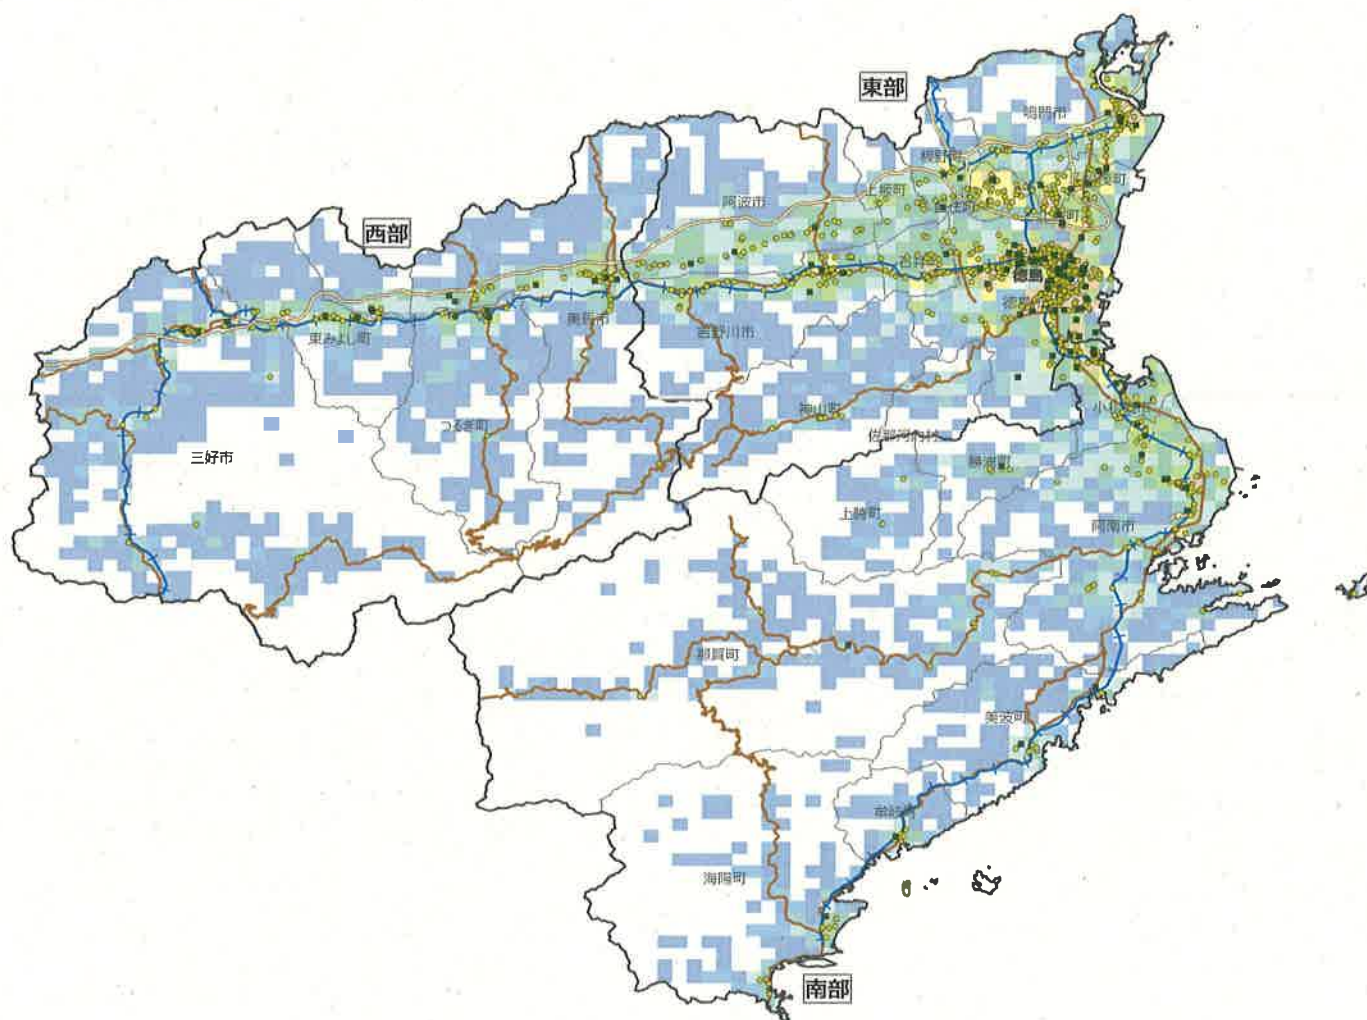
東部
西部
南部
鳴門市
板野町
上板町
阿波市
藍住町
松茂町
北島町
徳島
徳島市
石井町
美馬市
吉野川市
東みよし町
つるぎ町
三好市
神山町
佐那河内村
勝浦町
小松島市
上勝町
阿南市
那賀町
美波町
牟岐町
海陽町